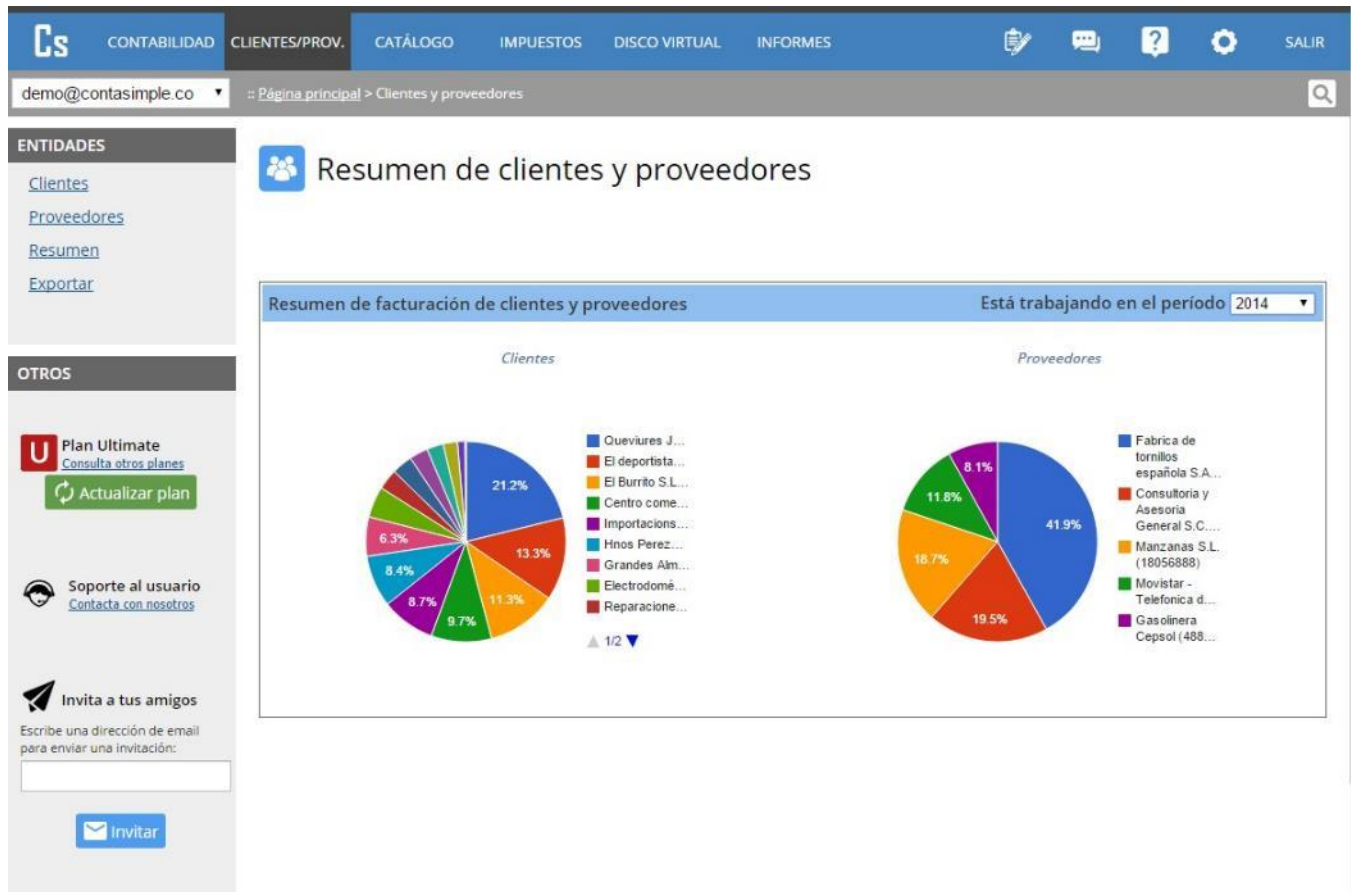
Cs CONTABILIDAD CLIENTES/PROV. CATÁLOGO IMPUESTOS DISCO VIRTUAL INFORMES SALIR

demo@contasimple.co

:: Página principal > Clientes y proveedores

ENTIDADES
Clientes
Proveedores
Resumen
Exportar

OTROS

U Plan Ultimate
Consulta otros planes
Actualizar plan

Soporte al usuario
Contacta con nosotros

Invita a tus amigos
Escribe una dirección de email para enviar una invitación:

Invitar

Resumen de clientes y proveedores

Resumen de facturación de clientes y proveedores

Está trabajando en el período 2014

Clientes

21.2%
13.3%
11.3%
9.7%
8.7%
8.4%
6.3%

Queviures J...
El deportista...
El Burrito S.L...
Centro come...
Importacions...
Hnos Perez...
Grandes Alm...
Electrodomé...
Reparacione...

1/2

Proveedores

41.9%
19.5%
18.7%
11.8%
8.1%

Fabrica de tornillos española S.A...
Consultoria y Asesoria General S.C....
Manzanas S.L. (18056888)
Movistar - Telefonica d...
Gasolinera Cepsol (488...